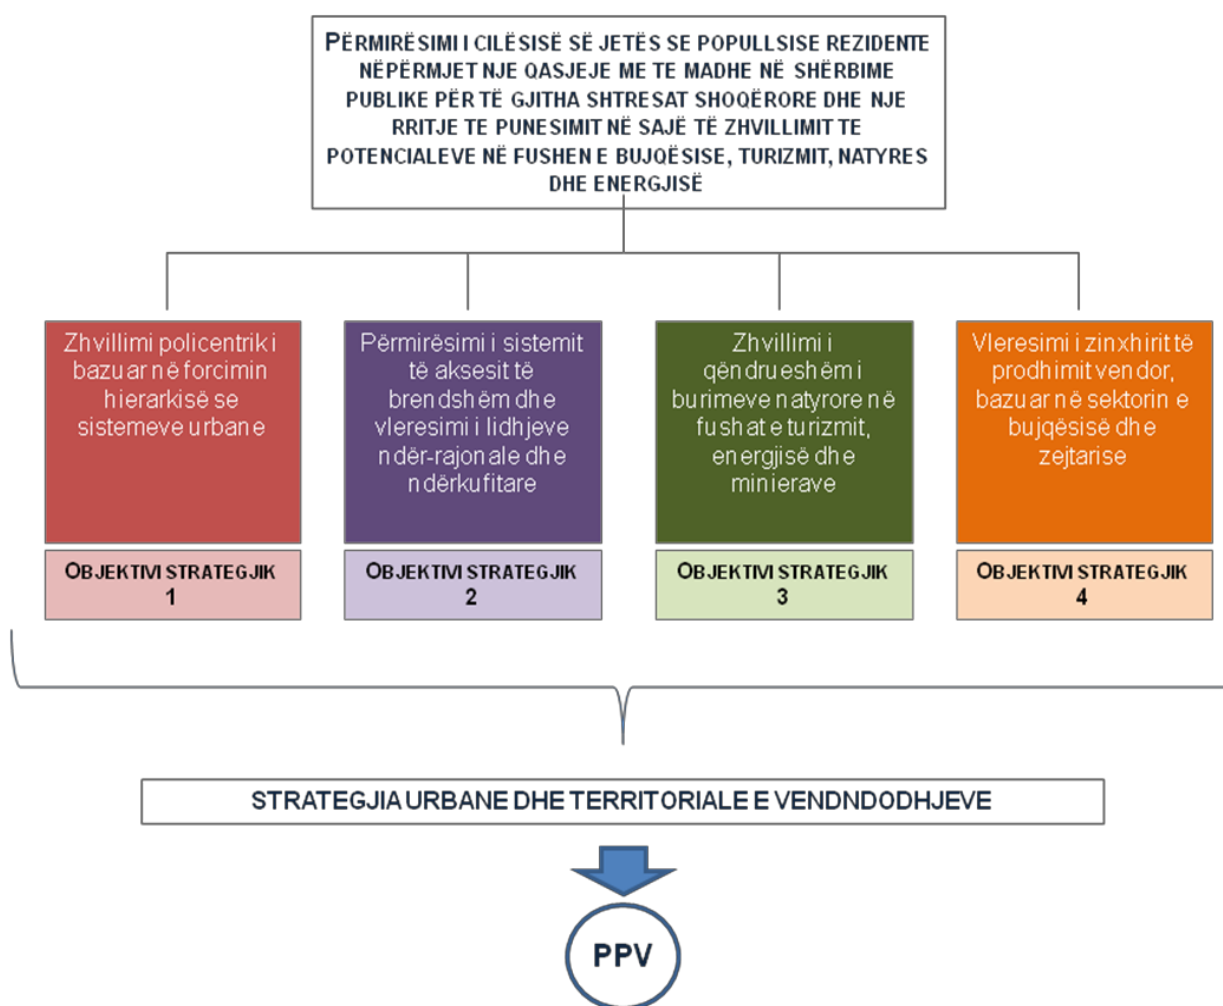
PËRMIRËSIMI I CILËSISË SË JETËS SE POPULLSISE REZIDENTE NËPËRMJET NJE QASJEJE ME TE MADHE NË SHËRBIME PUBLIKE PËR TË GJITHA SHTRESAT SHOQËRORE DHE NJE RRITJE TE PUNESIMIT NË SAJË TË ZHVILLIMIT TE POTENCIALEVE NË FUSHEN E BUJQËSISE, TURIZMIT, NATYRES DHE ENERGJISË

Zhvillimi policentrik i bazuar në forcimin hierarkisë se sistemeve urbane

OBJEKTIVI STRATEGJIK 1

Përmirësimi i sistemit të aksesit të brendshëm dhe vleresimi i lidhjeve ndër-rajonale dhe ndërkufitare

OBJEKTIVI STRATEGJIK 2

Zhvillimi i qëndrueshëm i burimeve natyrore në fushat e turizmit, energjisë dhe minierave

OBJEKTIVI STRATEGJIK 3

Vleresimi i zinxhirit të prodhimit vendor, bazuar në sektorin e bujqësisë dhe zejtarise

OBJEKTIVI STRATEGJIK 4

STRATEGJIA URBANE DHE TERRITORIALE E VENDNDODHJEVE

PPV